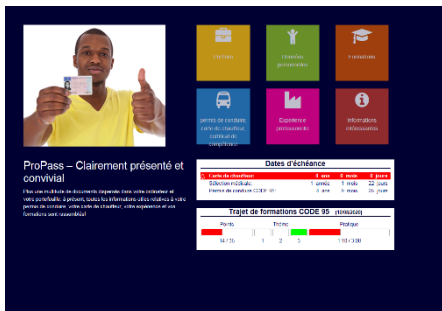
Chauffeur

Données personnelles

Formations

permis de conduire, carte de chauffeur, certificat de compétence

Expérience professionnelle

Informations nécessaires

ProPass – Clairement présenté et convivial

Plus une multitude de documents dispersés dans votre ordinateur et votre portefeuille: à présent, toutes les informations utiles relatives à votre permis de conduire, votre carte de chauffeur, votre expérience et vos formations sont rassemblées!

Dates d'échéance

| | | | |
|---|---|---|---|
| Carte de chauffeur | 0 ans | 0 mois | 0 jours |
| Sélection médicale | 1 année | 1 mois | 22 jours |
| Permis de conduire CODE 95 | 4 ans | 6 mois | 26 jours |

Trajet de formations CODE 95 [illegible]

| Points | Théorie | | | Pratique |
|---|---|---|---|---|
| 14 / 35 | 1 | 2 | 3 | 1:00 / 3:00 |